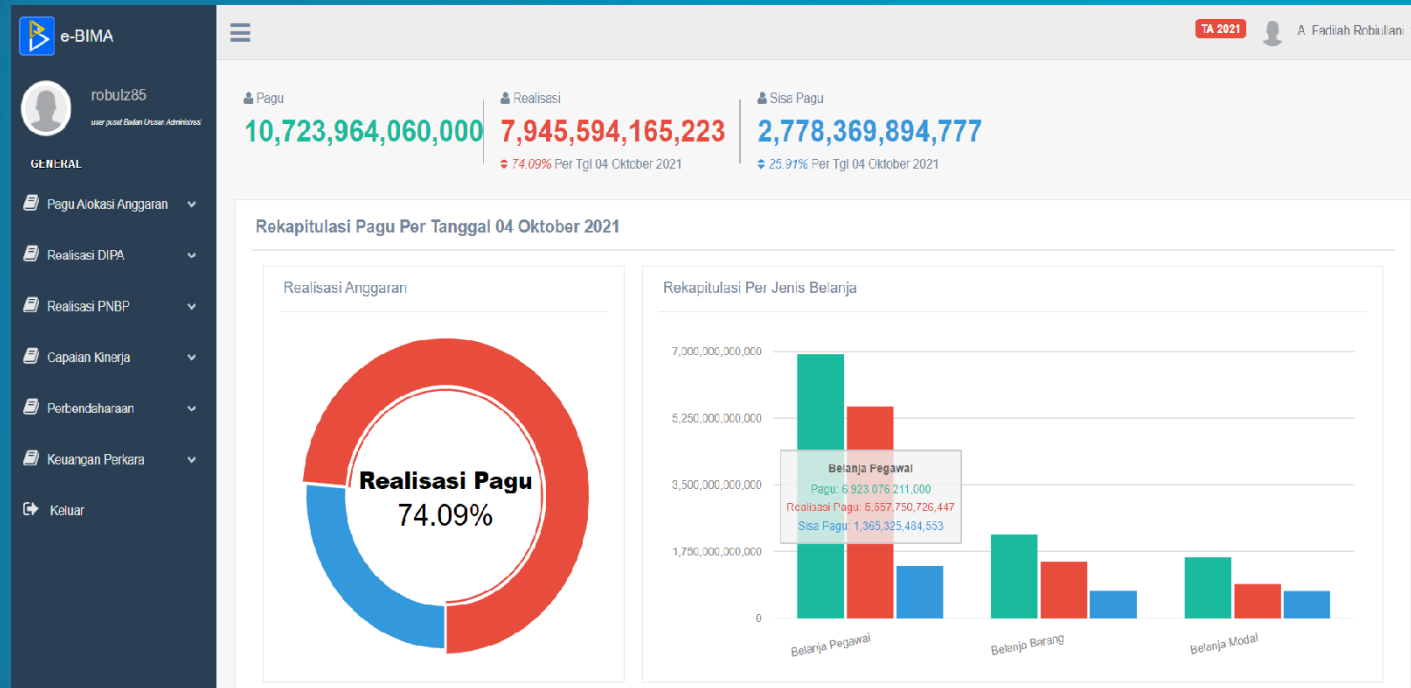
e-BIMA

robulz85
user pusat Badan Urusan Administrasi

GENERAL

Pagu Alokasi Anggaran

Realisasi DIPA

Realisasi PNBP

Capaian Kinerja

Perbendaharaan

Keuangan Perkara

Keluar

TA 2021

A. Fadilah Robiullani

Pagu
10,723,964,060,000

Realisasi
7,945,594,165,223
74.09% Per Tgl 04 Oktober 2021

Sisa Pagu
2,778,369,894,777
25.91% Per Tgl 04 Oktober 2021

Rekapitulasi Pagu Per Tanggal 04 Oktober 2021

Realisasi Anggaran

Realisasi Pagu
74.09%

Rekapitulasi Per Jenis Belanja

7,000,000,000,000
5,250,000,000,000
3,500,000,000,000
1,750,000,000,000
0

Belanja Pegawai
Pagu: 6,923,076,211,000
Realisasi Pagu: 5,557,750,726,447
Sisa Pagu: 1,365,325,484,553

Belanja Pegawai
Belanja Barang
Belanja Modal